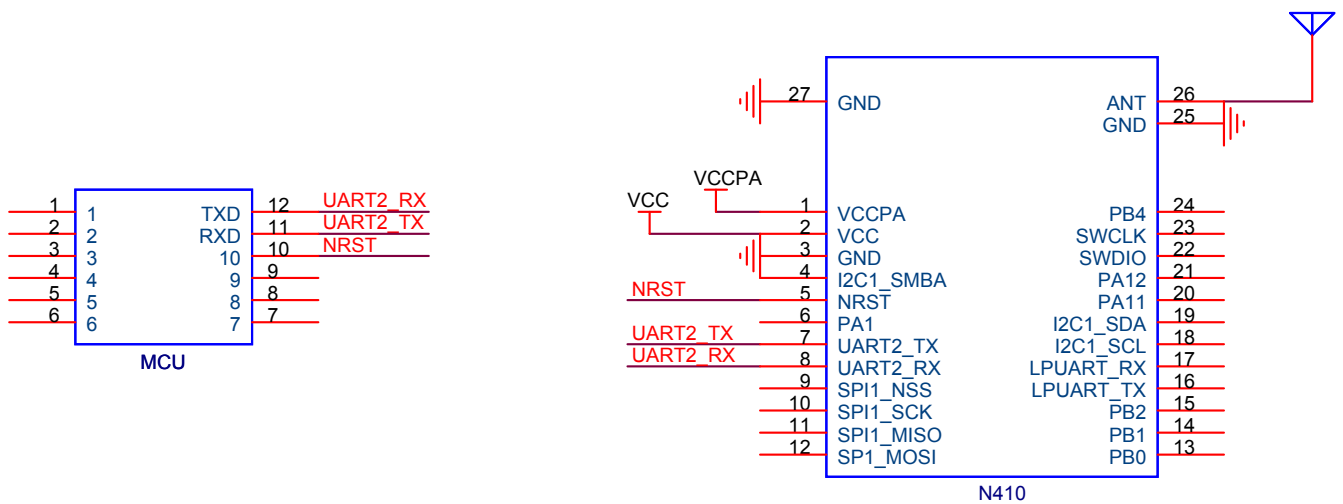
1 1
2 2
3 3
4 4
5 5
6 6
TXD 12 UART2_RX
RXD 11 UART2_TX
10 10 NRST
9 9
8 8
7 7
MCU

27 GND
ANT 26
GND 25
VCCPA
VCC
1 VCCPA
2 VCC
3 GND
4 I2C1_SMBA
NRST
5 NRST
6 PA1
UART2_TX
7 UART2_TX
UART2_RX
8 UART2_RX
9 SPI1_NSS
10 SPI1_SCK
11 SPI1_MISO
12 SP1_MOSI
PB4 24
SWCLK 23
SWDIO 22
PA12 21
PA11 20
I2C1_SDA 19
I2C1_SCL 18
LPUART_RX 17
LPUART_TX 16
PB2 15
PB1 14
PB0 13
N410